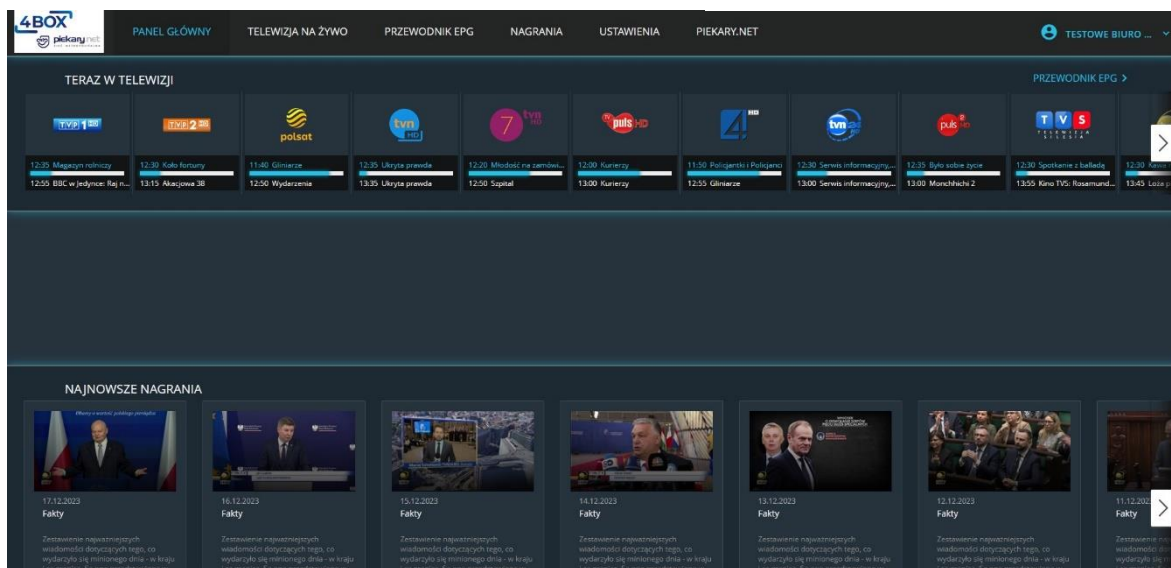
4BOX piekary.net

PANEL GŁÓWNY TELEWIZJA NA ŻYWO PRZEWODNIK EPG NAGRANIA USTAWIENIA PIEKARY.NET

TESTOWE BIURO ...

TERAZ W TELEWIZJI

PRZEWODNIK EPG >

TVP 1 HD
12:35 Magazyn rolniczy
12:55 BBC w Jedynce: Raj n...

TVP 2 HD
12:30 Koło fortuny
13:15 Akacjowa 38

polsat
11:40 Gliniarze
12:50 Wydarzenia

tvn HD
12:35 Ukryta prawda
13:35 Ukryta prawda

7 tvn HD
12:20 Młodość na zamówi...
12:50 Szpital

puls HD
12:00 Kurierzy
13:00 Kurierzy

4 HD
11:50 Policjantki i Policjanci
12:55 Gliniarze

tvn 24
12:30 Serwis informacyjny,...
13:00 Serwis informacyjny,...

puls 2 HD
12:35 Było sobie życie
13:00 Monchhichi 2

TVS
12:30 Spotkanie z balladą
13:55 Kino TVS: Rosamund...

12:30 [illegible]
13:45 Loża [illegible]

NAJNOWSZE NAGRANIA

17.12.2023
Fakty
Zestawienie najważniejszych wiadomości dotyczących tego, co wydarzyło się minionego dnia - w kraju

16.12.2023
Fakty
Zestawienie najważniejszych wiadomości dotyczących tego, co wydarzyło się minionego dnia - w kraju

15.12.2023
Fakty
Zestawienie najważniejszych wiadomości dotyczących tego, co wydarzyło się minionego dnia - w kraju

14.12.2023
Fakty
Zestawienie najważniejszych wiadomości dotyczących tego, co wydarzyło się minionego dnia - w kraju

13.12.2023
Fakty
Zestawienie najważniejszych wiadomości dotyczących tego, co wydarzyło się minionego dnia - w kraju

12.12.2023
Fakty
Zestawienie najważniejszych wiadomości dotyczących tego, co wydarzyło się minionego dnia - w kraju

11.12.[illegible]
Fakty
Zestawienie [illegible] wiadomości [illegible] wydarzyło się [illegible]